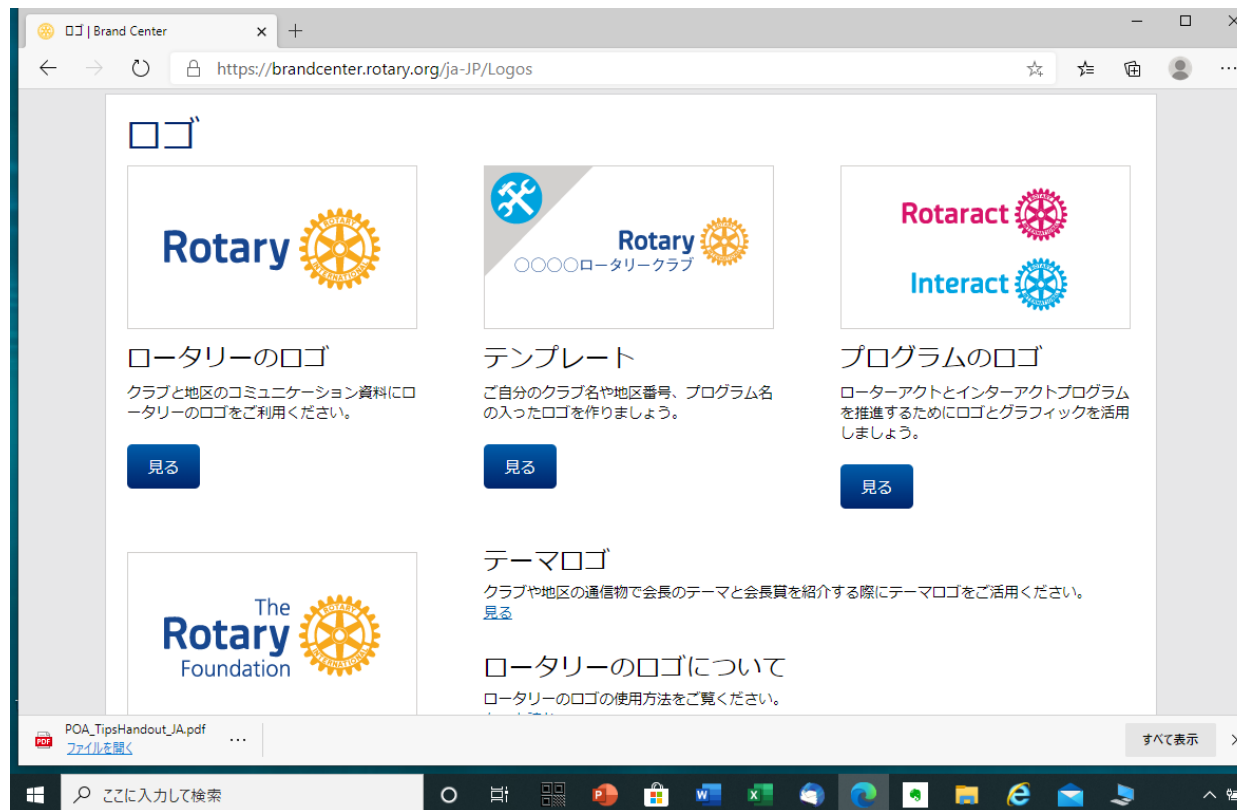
ロゴ | Brand Center

https://brandcenter.rotary.org/ja-JP/Logos

ロゴ

Rotary ROTARY INTERNATIONAL

Rotary
○○○○ロータリークラブ

Rotaract

Interact

ロータリーのロゴ

クラブと地区のコミュニケーション資料にロータリーのロゴをご利用ください。

見る

テンプレート

ご自分のクラブ名や地区番号、プログラム名の入ったロゴを作りましょう。

見る

プログラムのロゴ

ローターアクトとインターアクトプログラムを推進するためにロゴとグラフィックを活用しましょう。

見る

The Rotary Foundation

テーマロゴ

クラブや地区の通信物で会長のテーマと会長賞を紹介する際にテーマロゴをご活用ください。

見る

ロータリーのロゴについて

ロータリーのロゴの使用方法をご覧ください。

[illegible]

POA_TipsHandout_JA.pdf
ファイルを開く

すべて表示

ここに入力して検索